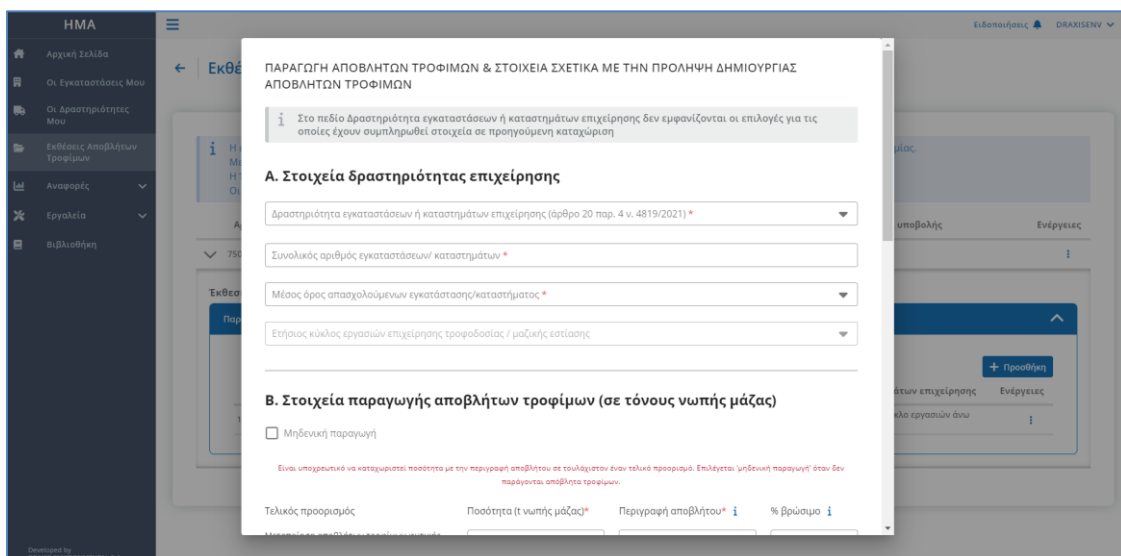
HMA

Αρχική Σελίδα
Οι Εγκαταστάσεις Μου
Οι Δραστηριότητες Μου
Εκθέσεις Αποβλήτων Τροφίμων
Αναφορές
Εργαλεία
Βιβλιοθήκη

Developed by

Ειδοποιήσεις DRAXISENV

← Εκθέ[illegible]

H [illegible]
M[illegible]
H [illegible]
O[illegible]

μίας.

A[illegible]
υποβολής
Ενέργειες
750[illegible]

Έκθεσ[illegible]
Παρ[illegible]

+ Προσθήκη
μάτων επιχείρησης
Ενέργειες
κλο εργασιών άνω

ΠΑΡΑΓΩΓΗ ΑΠΟΒΛΗΤΩΝ ΤΡΟΦΙΜΩΝ & ΣΤΟΙΧΕΙΑ ΣΧΕΤΙΚΑ ΜΕ ΤΗΝ ΠΡΟΛΗΨΗ ΔΗΜΙΟΥΡΓΙΑΣ ΑΠΟΒΛΗΤΩΝ ΤΡΟΦΙΜΩΝ

Στο πεδίο Δραστηριότητα εγκαταστάσεων ή καταστημάτων επιχείρησης δεν εμφανίζονται οι επιλογές για τις οποίες έχουν συμπληρωθεί στοιχεία σε προηγούμενη καταχώριση

Α. Στοιχεία δραστηριότητας επιχείρησης

Δραστηριότητα εγκαταστάσεων ή καταστημάτων επιχείρησης (άρθρο 20 παρ. 4 ν. 4819/2021) *

Συνολικός αριθμός εγκαταστάσεων/ καταστημάτων *

Μέσος όρος απασχολούμενων εγκατάστασης/καταστήματος *

Ετήσιος κύκλος εργασιών επιχείρησης τροφοδοσίας / μαζικής εστίασης

Β. Στοιχεία παραγωγής αποβλήτων τροφίμων (σε τόνους νωπής μάζας)

Μηδενική παραγωγή

Είναι υποχρεωτικό να καταχωριστεί ποσότητα με την περιγραφή αποβλήτου σε τουλάχιστον έναν τελικό προορισμό. Επιλέγεται 'μηδενική παραγωγή' όταν δεν παράγονται απόβλητα τροφίμων.

Τελικός προορισμός
Ποσότητα (t νωπής μάζας)*
Περιγραφή αποβλήτου*
% βρώσιμο
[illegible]